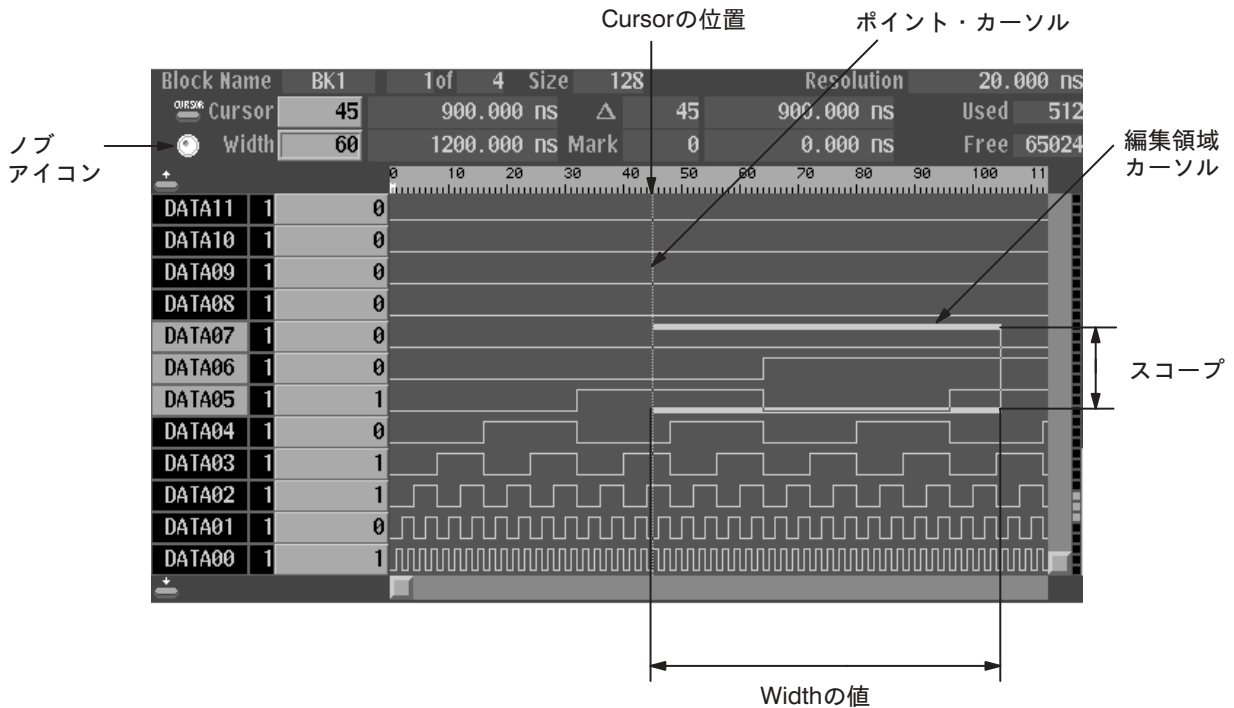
Cursorの位置

ポイント・カーソル

| Block Name | BK1 | 1of 4 | Size | 128 | Resolution | 20.000 ns |
|---|---|---|---|---|---|---|
| CURSOR Cursor | 45 | 900.000 ns | $\Delta$ | 45 | 900.000 ns | Used 512 |
| Width | 60 | 1200.000 ns | Mark | 0 | 0.000 ns | Free 65024 |

ノブアイコン

編集領域カーソル

0 10 20 30 40 50 60 70 80 90 100 11

| DATA11 | 1 | 0 |
|---|---|---|
| DATA10 | 1 | 0 |
| DATA09 | 1 | 0 |
| DATA08 | 1 | 0 |
| DATA07 | 1 | 0 |
| DATA06 | 1 | 0 |
| DATA05 | 1 | 1 |
| DATA04 | 1 | 0 |
| DATA03 | 1 | 1 |
| DATA02 | 1 | 1 |
| DATA01 | 1 | 0 |
| DATA00 | 1 | 1 |

スコープ

Widthの値